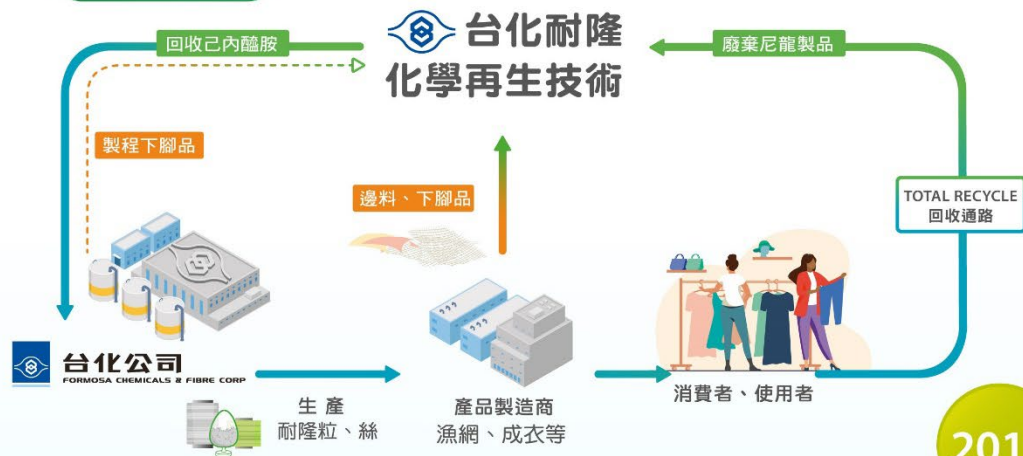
台化耐隆
化學再生技術

回收己內醯胺

廢棄尼龍製品

製程下腳品

邊料、下腳品

TOTAL RECYCLE
回收通路

台化公司
FORMOSA CHEMICALS & FIBRE CORP

生 產
耐隆粒、絲

產品製造商
漁網、成衣等

消費者、使用者

201